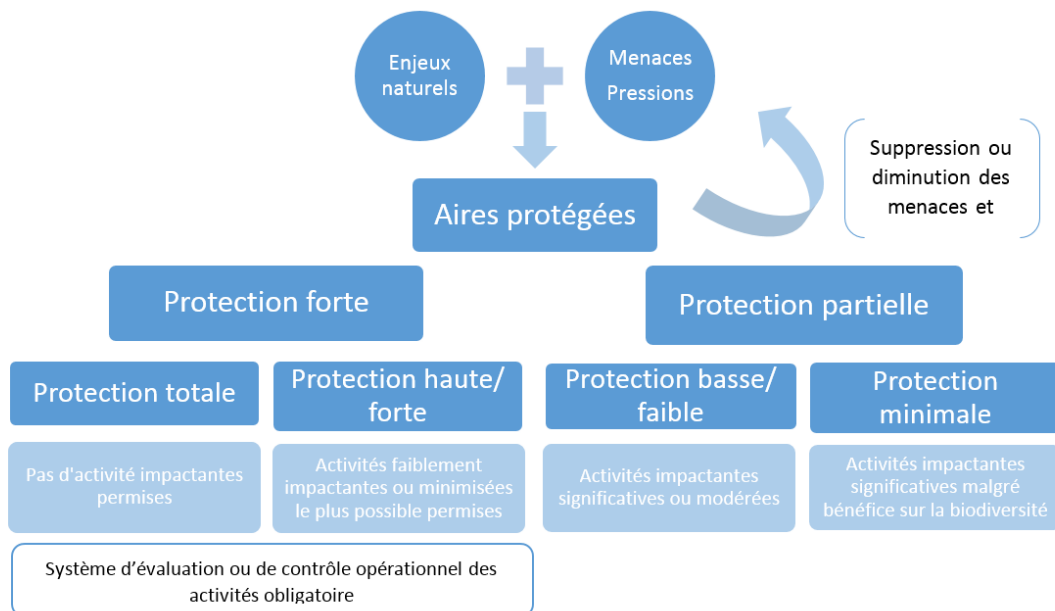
Enjeux naturels

Menaces Pressions

Suppression ou diminution des menaces et

Aires protégées

Protection forte

Protection partielle

Protection totale

Protection haute/ forte

Protection basse/ faible

Protection minimale

Pas d'activité impactantes permises

Activités faiblement impactantes ou minimisées le plus possible permises

Activités impactantes significatives ou modérées

Activités impactantes significatives malgré bénéfice sur la biodiversité

Système d'évaluation ou de contrôle opérationnel des activités obligatoire